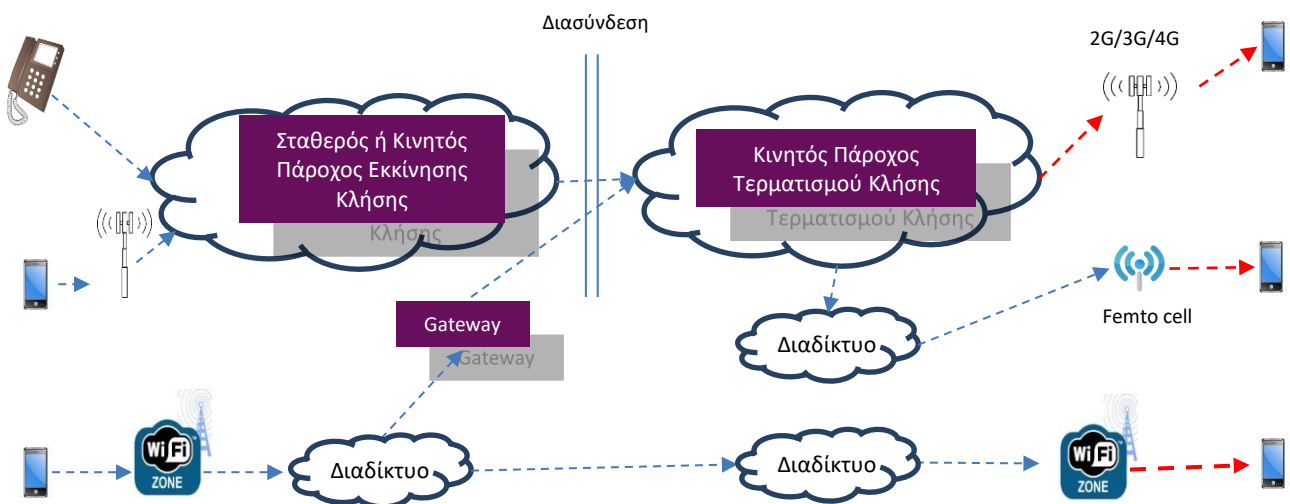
Διασύνδεση

2G/3G/4G

Σταθερός ή Κινητός Πάροχος Εκκίνησης Κλήσης

Κλήσης

Κινητός Πάροχος Τερματισμού Κλήσης

Τερματισμού Κλήσης

Gateway

Gateway

Διαδίκτυο

Femto cell

Wi Fi ZONE

Διαδίκτυο

Διαδίκτυο

Wi Fi ZONE